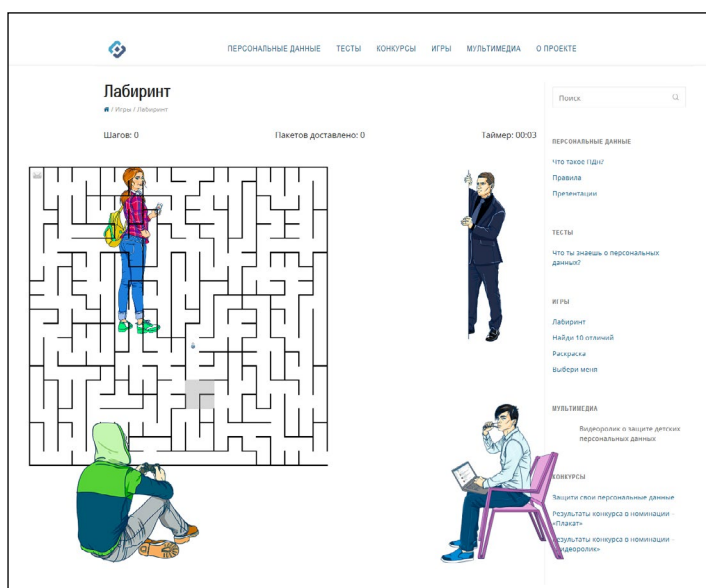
ПЕРСОНАЛЬНЫЕ ДАННЫЕ ТЕСТЫ КОНКУРСЫ ИГРЫ МУЛЬТИМЕДИА О ПРОЕКТЕ

Лабиринт

/ Игры / Лабиринт

Шагов: 0

Пакетов доставлено: 0

Таймер: 00:03

Поиск

ПЕРСОНАЛЬНЫЕ ДАННЫЕ

Что такое ПДн?

Правила

Презентации

ТЕСТЫ

Что ты знаешь о персональных данных?

ИГРЫ

Лабиринт

Найди 10 отличий

Раскраска

Выбери меня

МУЛЬТИМЕДИА

Видеоролик о защите детских персональных данных

КОНКУРСЫ

Защити свои персональные данные

Результаты конкурса в номинации «Плакат»

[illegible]езультаты конкурса в номинации «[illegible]идеоролик»